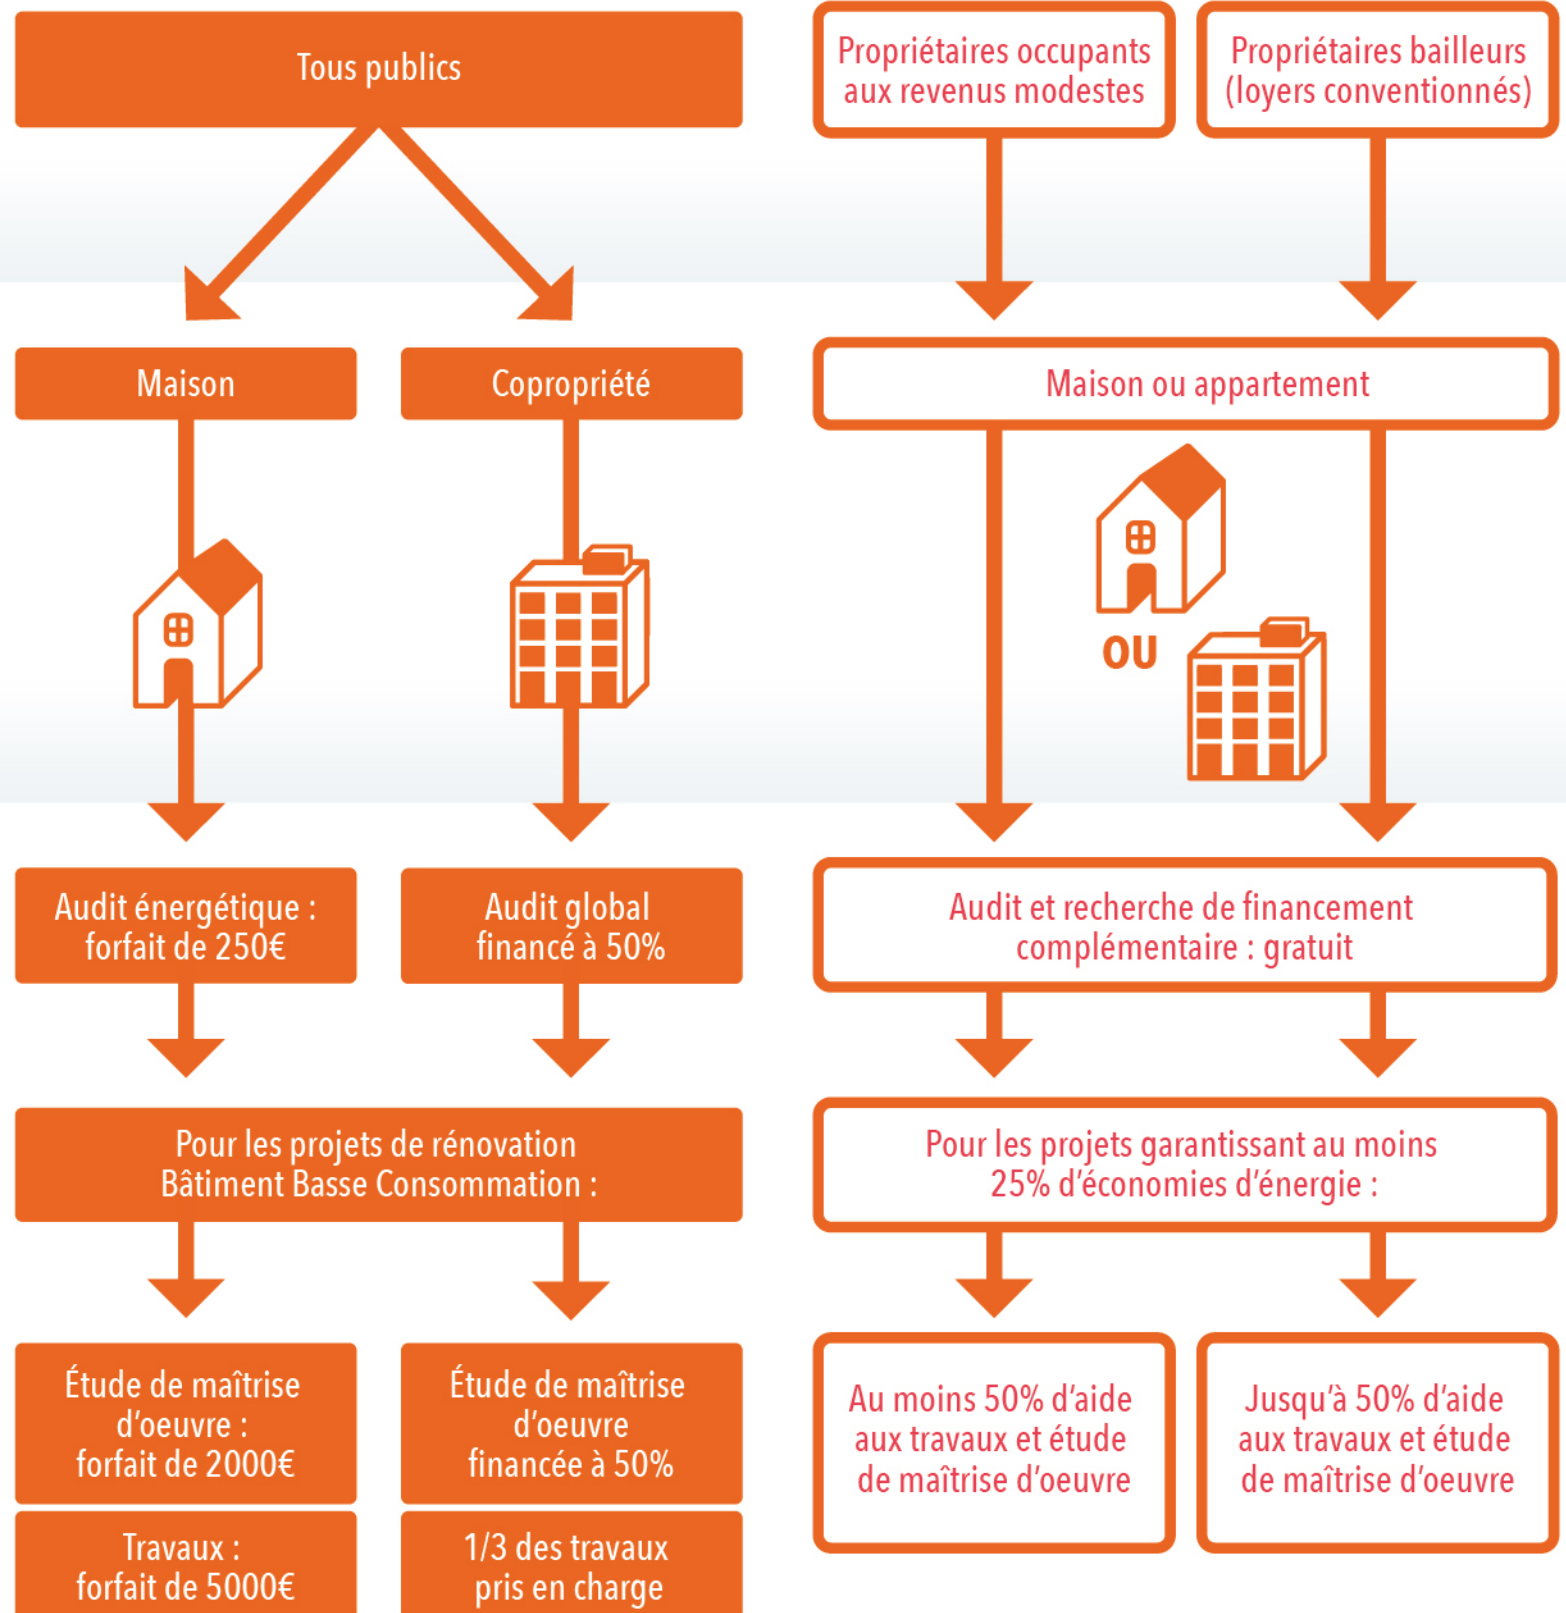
Tous publics

Propriétaires occupants aux revenus modestes

Propriétaires bailleurs (loyers conventionnés)

Maison

Copropriété

Maison ou appartement

OU

Audit énergétique : forfait de 250€

Audit global financé à 50%

Audit et recherche de financement complémentaire : gratuit

Pour les projets de rénovation Bâtiment Basse Consommation :

Pour les projets garantissant au moins 25% d'économies d'énergie :

Étude de maîtrise d'oeuvre : forfait de 2000€

Étude de maîtrise d'oeuvre financée à 50%

Au moins 50% d'aide aux travaux et étude de maîtrise d'oeuvre

Jusqu'à 50% d'aide aux travaux et étude de maîtrise d'oeuvre

Travaux : forfait de 5000€

1/3 des travaux pris en charge